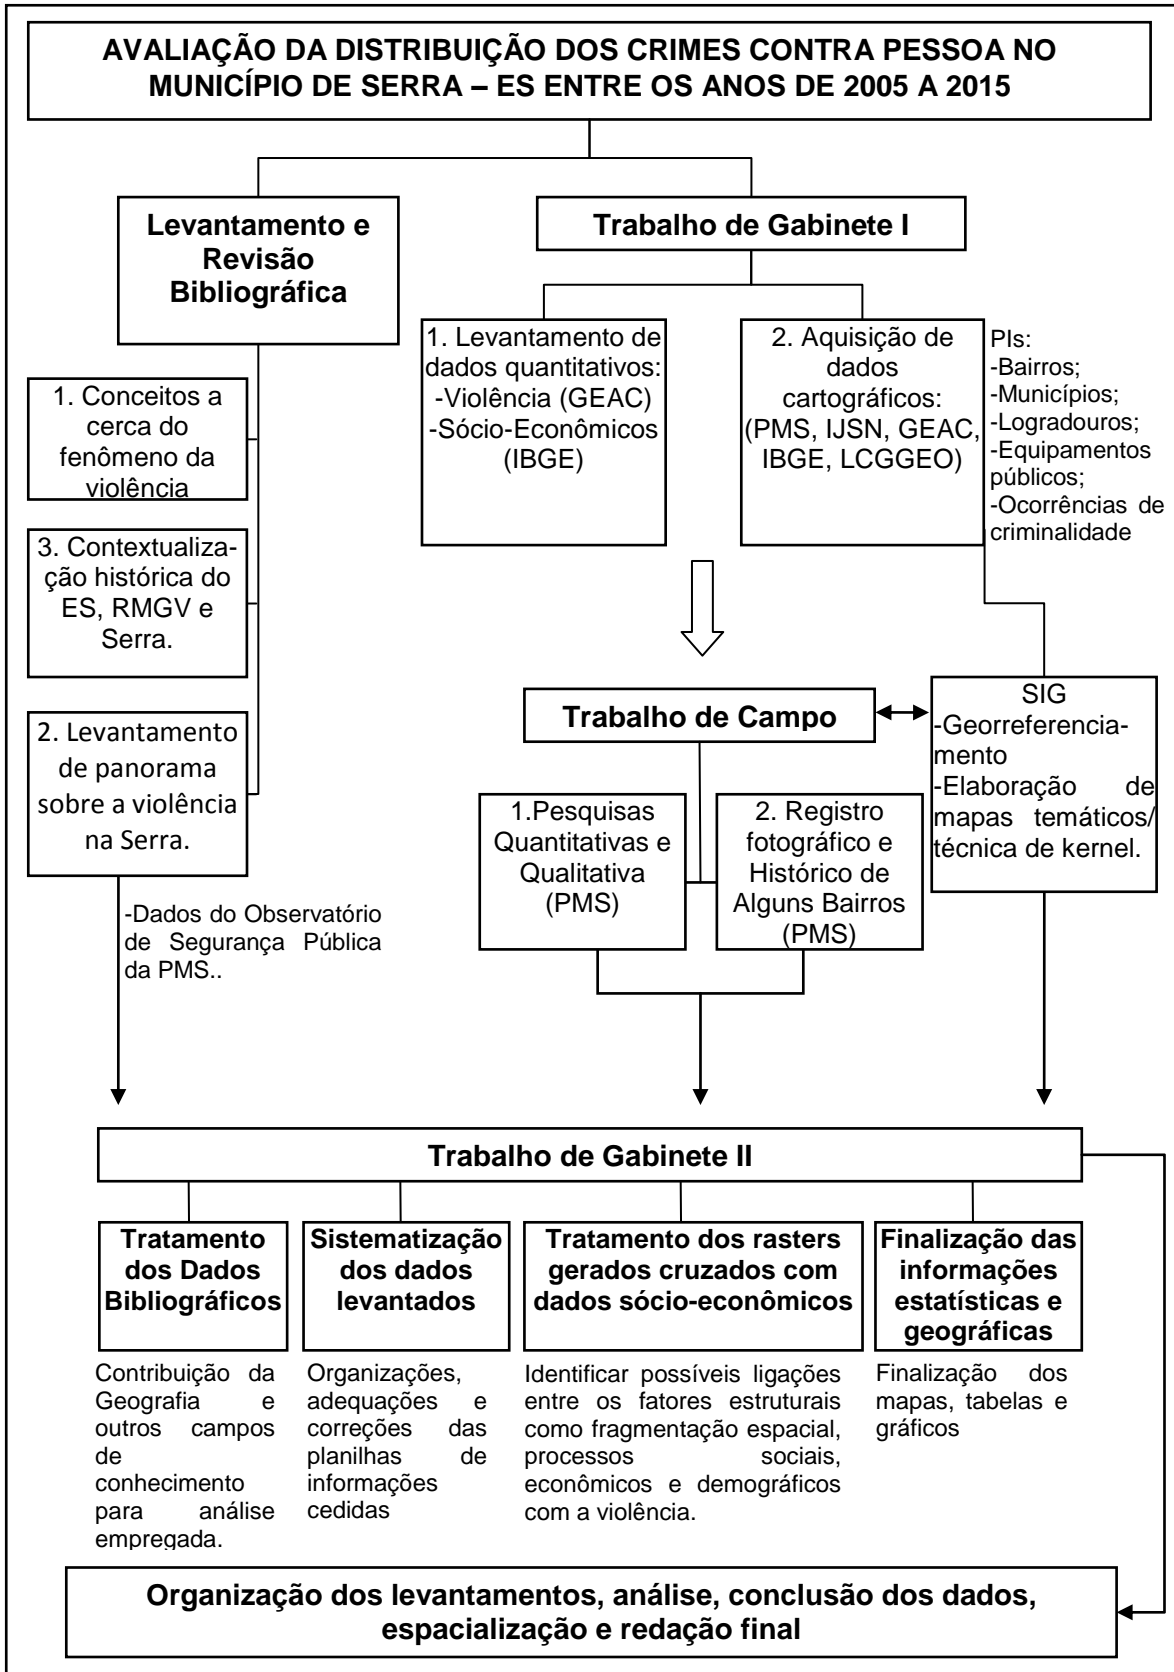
AVALIAÇÃO DA DISTRIBUIÇÃO DOS CRIMES CONTRA PESSOA NO MUNICÍPIO DE SERRA – ES ENTRE OS ANOS DE 2005 A 2015

Levantamento e Revisão Bibliográfica

Trabalho de Gabinete I

1. Levantamento de dados quantitativos: -Violência (GEAC) -Sócio-Econômicos (IBGE)

2. Aquisição de dados cartográficos: (PMS, IJSN, GEAC, IBGE, LCGGEO)

PIs: -Bairros; -Municípios; -Logradouros; -Equipamentos públicos; -Ocorrências de criminalidade

1. Conceitos a cerca do fenômeno da violência

3. Contextualização histórica do ES, RMGV e Serra.

2. Levantamento de panorama sobre a violência na Serra.

-Dados do Observatório de Segurança Pública da PMS..

Trabalho de Campo

SIG -Georreferenciamento -Elaboração de mapas temáticos/ técnica de kernel.

1.Pesquisas Quantitativas e Qualitativa (PMS)

2. Registro fotográfico e Histórico de Alguns Bairros (PMS)

Trabalho de Gabinete II

Tratamento dos Dados Bibliográficos

Contribuição da Geografia e outros campos de conhecimento para análise empregada.

Sistematização dos dados levantados

Organizações, adequações e correções das planilhas de informações cedidas

Tratamento dos rasters gerados cruzados com dados sócio-econômicos

Identificar possíveis ligações entre os fatores estruturais como fragmentação espacial, processos sociais, econômicos e demográficos com a violência.

Finalização das informações estatísticas e geográficas

Finalização dos mapas, tabelas e gráficos

Organização dos levantamentos, análise, conclusão dos dados, espacialização e redação final